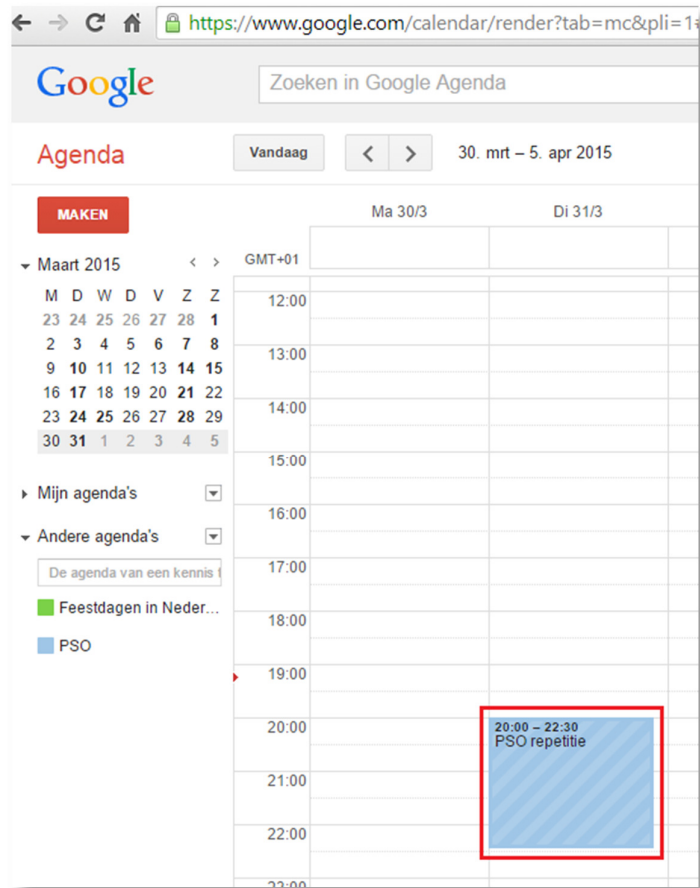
https://www.google.com/calendar/render?tab=mc&pli=1

Google

Zoeken in Google Agenda

Agenda

Vandaag

30. mrt – 5. apr 2015

MAKEN

Ma 30/3

Di 31/3

Maart 2015

| M | D | W | D | V | Z | Z |
|---|---|---|---|---|---|---|
| 23 | 24 | 25 | 26 | 27 | 28 | 1 |
| 2 | 3 | 4 | 5 | 6 | 7 | 8 |
| 9 | 10 | 11 | 12 | 13 | 14 | 15 |
| 16 | 17 | 18 | 19 | 20 | 21 | 22 |
| 23 | 24 | 25 | 26 | 27 | 28 | 29 |
| 30 | 31 | 1 | 2 | 3 | 4 | 5 |

GMT+01

12:00
13:00
14:00
15:00
16:00
17:00
18:00
19:00
20:00
21:00
22:00
23:00

Mijn agenda's

Andere agenda's

De agenda van een kennis t

Feestdagen in Neder...

PSO

20:00 – 22:30
PSO repetitie